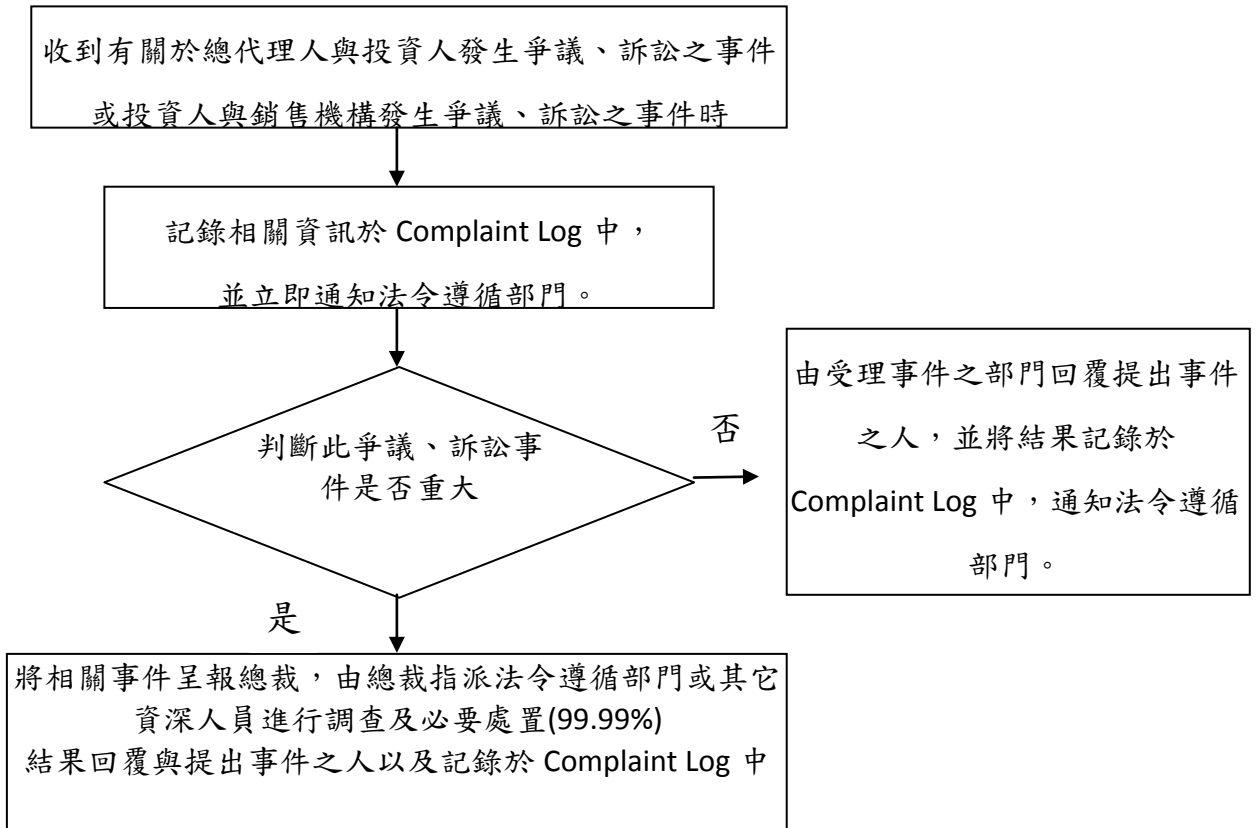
收到有關於總代理人與投資人發生爭議、訴訟之事件或投資人與銷售機構發生爭議、訴訟之事件時

記錄相關資訊於 Complaint Log 中，並立即通知法令遵循部門。

判斷此爭議、訴訟事件是否重大

否

由受理事件之部門回覆提出事件之人，並將結果記錄於 Complaint Log 中，通知法令遵循部門。

是

將相關事件呈報總裁，由總裁指派法令遵循部門或其它資深人員進行調查及必要處置(99.99%)
結果回覆與提出事件之人以及記錄於 Complaint Log 中